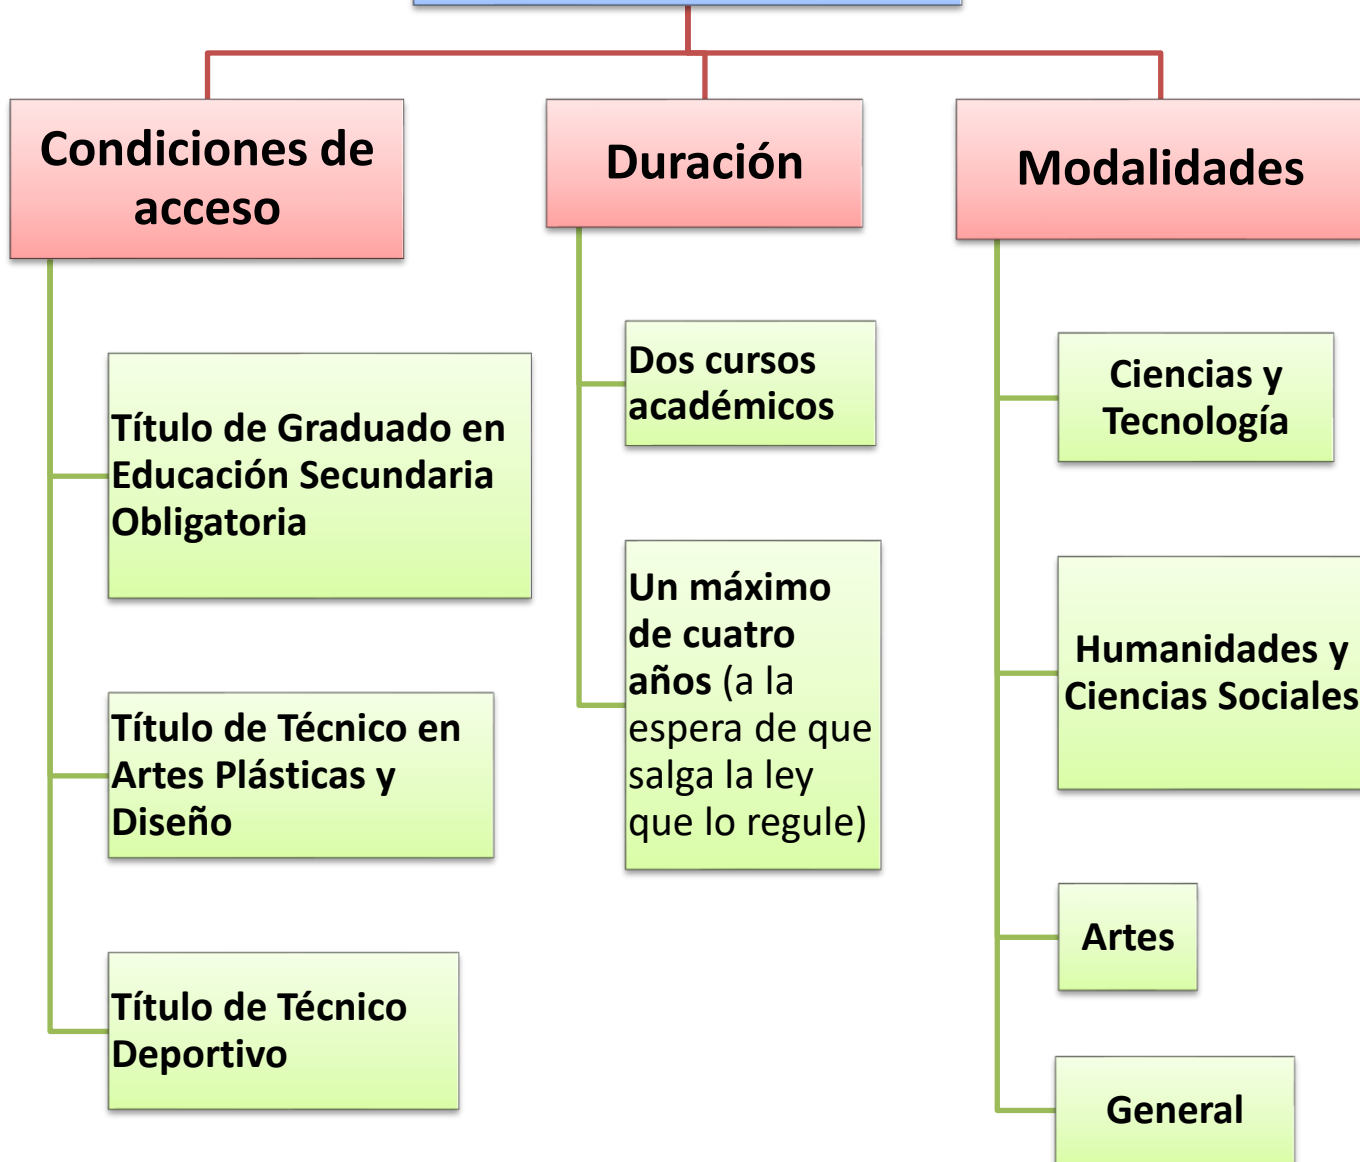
Condiciones de acceso

Título de Graduado en Educación Secundaria Obligatoria

Título de Técnico en Artes Plásticas y Diseño

Título de Técnico Deportivo

Duración

Dos cursos académicos

Un máximo de cuatro años (a la espera de que salga la ley que lo regule)

Modalidades

Ciencias y Tecnología

Humanidades y Ciencias Sociales

Artes

General